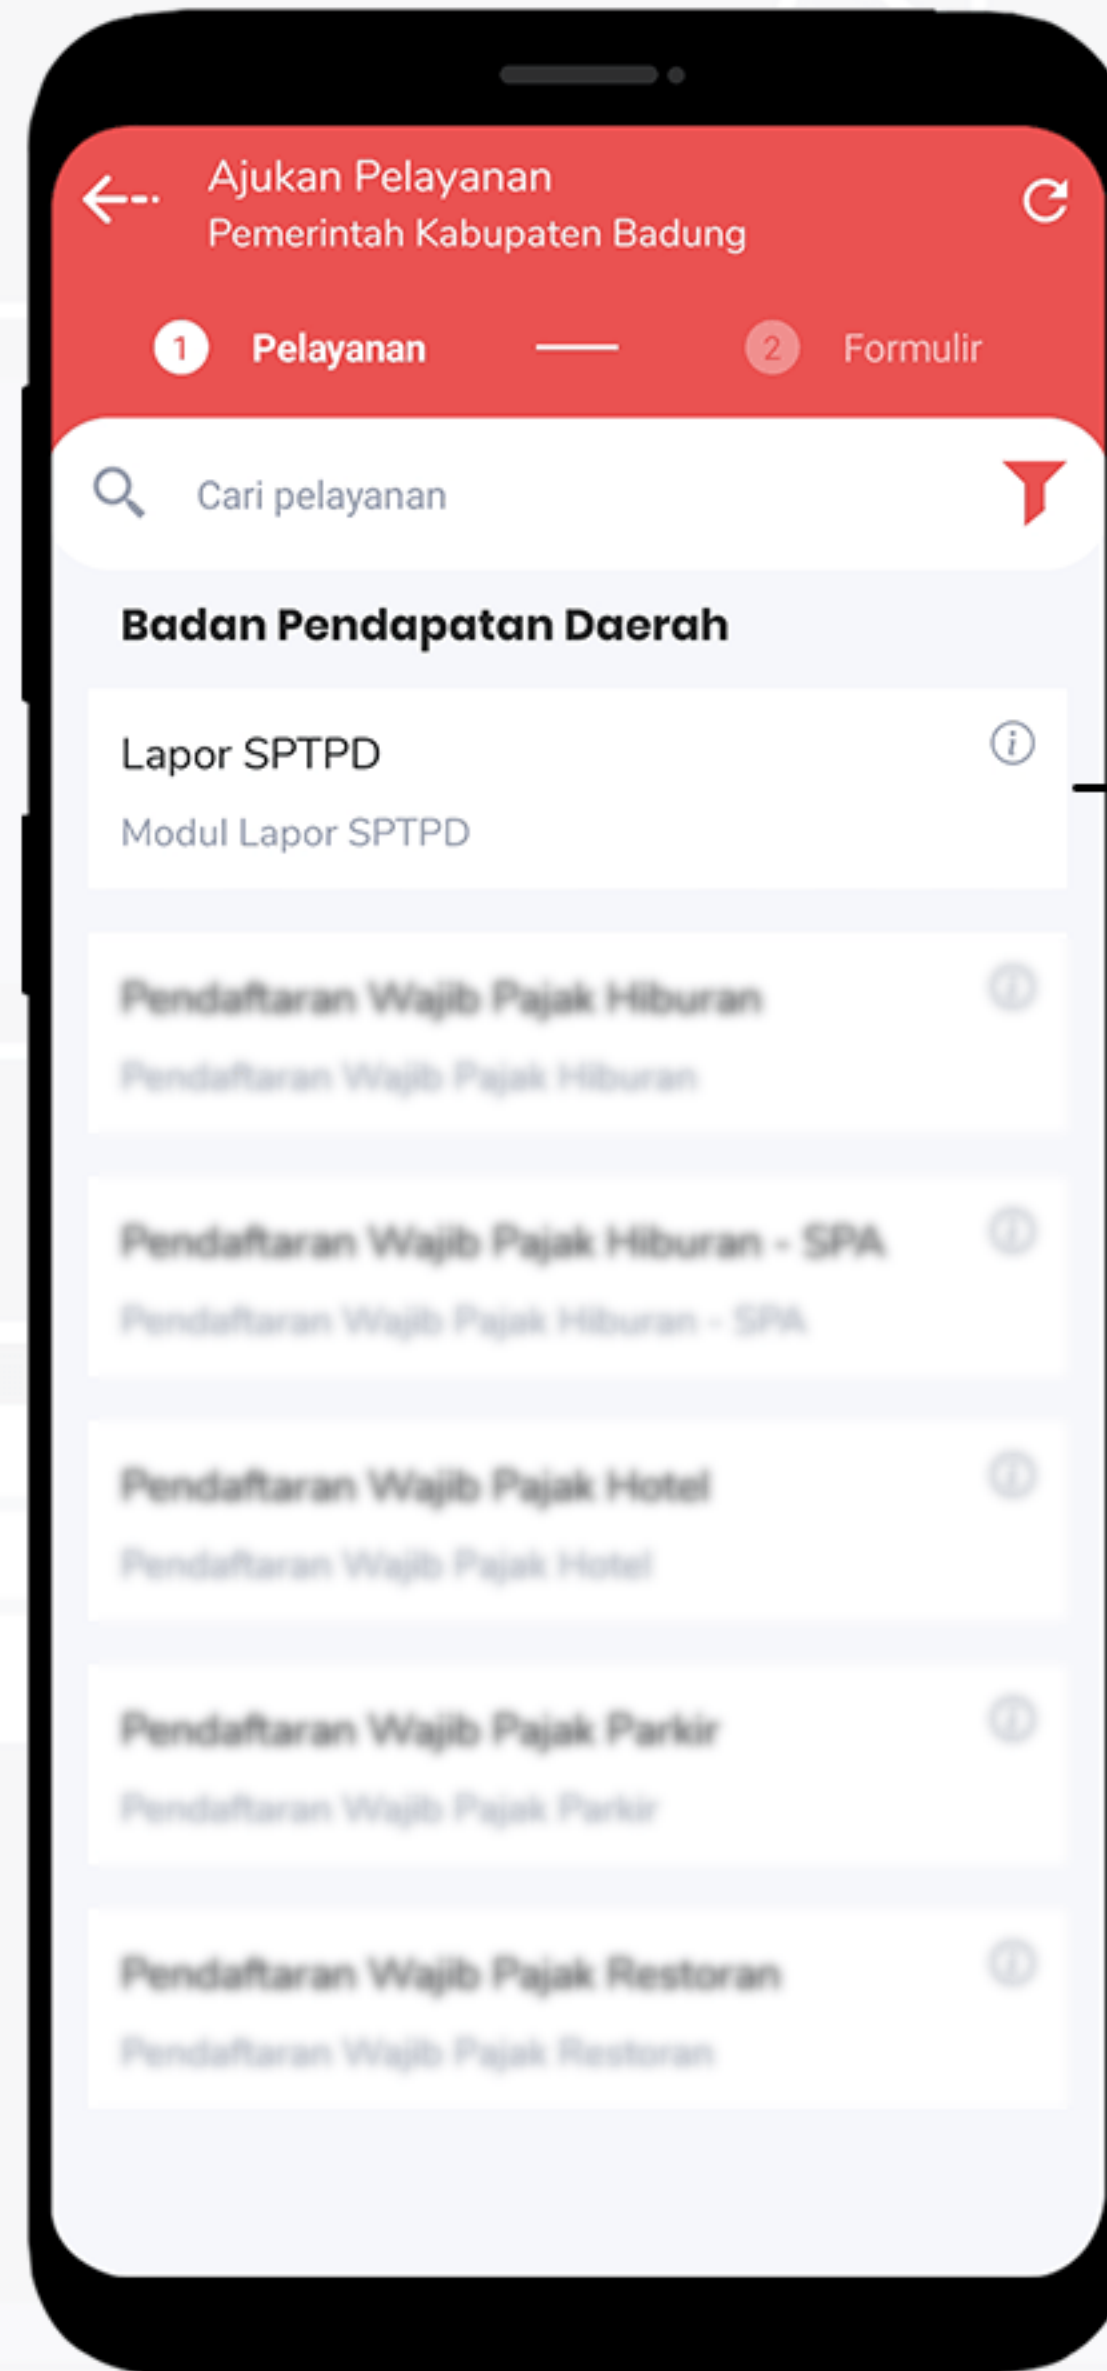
Ajukan Pelayanan
Pemerintah Kabupaten Badung

1 Pelayanan

2 Formulir

Cari pelayanan

Badan Pendapatan Daerah

Lapor SPTPD

Modul Lapor SPTPD

Pendaftaran Wajib Pajak Hiburan

Pendaftaran Wajib Pajak Hiburan

Pendaftaran Wajib Pajak Hiburan - SPA

Pendaftaran Wajib Pajak Hiburan - SPA

Pendaftaran Wajib Pajak Hotel

Pendaftaran Wajib Pajak Hotel

Pendaftaran Wajib Pajak Parkir

Pendaftaran Wajib Pajak Parkir

Pendaftaran Wajib Pajak Restoran

Pendaftaran Wajib Pajak Restoran